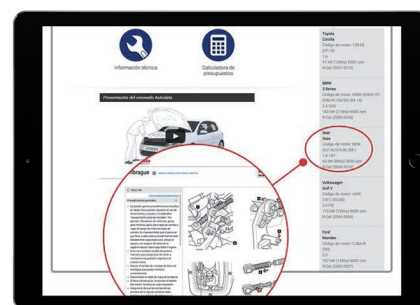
Información técnica

Calculadora de presupuestos

Presentación del renovado Autodata

Toyota
Corolla
Código de motor: 1ZR-FE (2T-13)
1.6
91 kW (124hp) 6000 rpm
9-Cat (2007-2013)

BMW
3 Series
Código de motor: N46B 20A/N57
2.0
140 kW
9-Cat (2006-2010)

Seat
Ibiza
Código de motor: BMM (6J) (AJR/AJB) (6K)
1.4 TDI
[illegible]
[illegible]

Volkswagen
Golf V
Código de motor: AXW (1K1) (03-08)
2.0 FSI
110 kW (150hp) 6000 rpm
9-Cat (2004-2006)

Ford
Mondeo
Código de motor: CJBA/B (GE)
2.0
107 kW (145hp) 6000 rpm
9-Cat (2000-2007)

mbrague

Precauciones generales